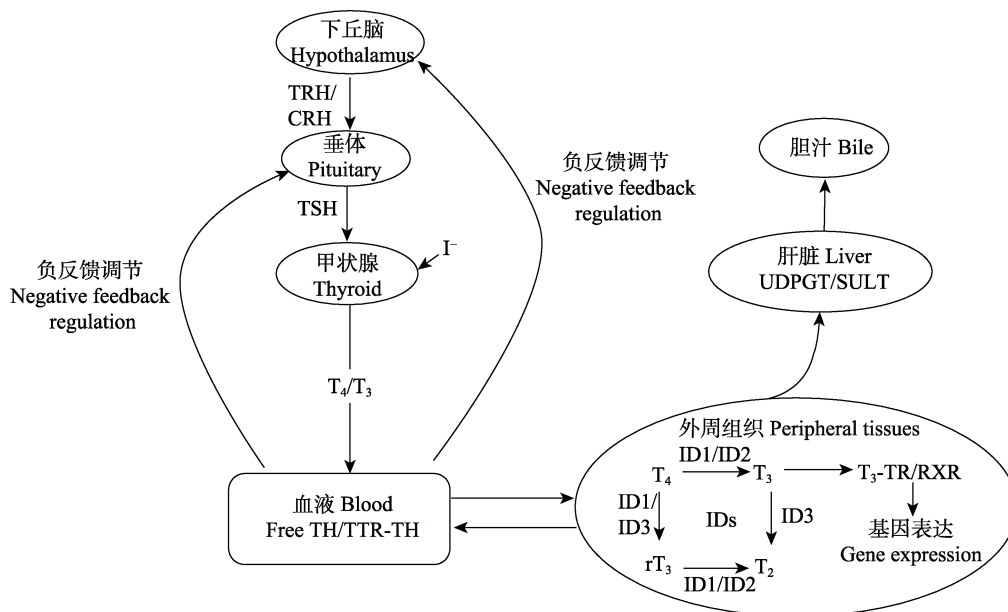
下丘脑
Hypothalamus

TRH/
CRH

垂体
Pituitary

TSH

甲状腺
Thyroid

$I^-$

$T_4/T_3$

负反馈调节
Negative feedback regulation

负反馈调节
Negative feedback regulation

血液 Blood
Free TH/TTR-TH

胆汁 Bile

肝脏 Liver
UDPGT/SULT

外周组织 Peripheral tissues

$T_4$ ID1/ID2 $T_3$ $T_3$-TR/RXR

ID1/
ID3

IDs

ID3

基因表达
Gene expression

$rT_3$ ID1/ID2 $T_2$